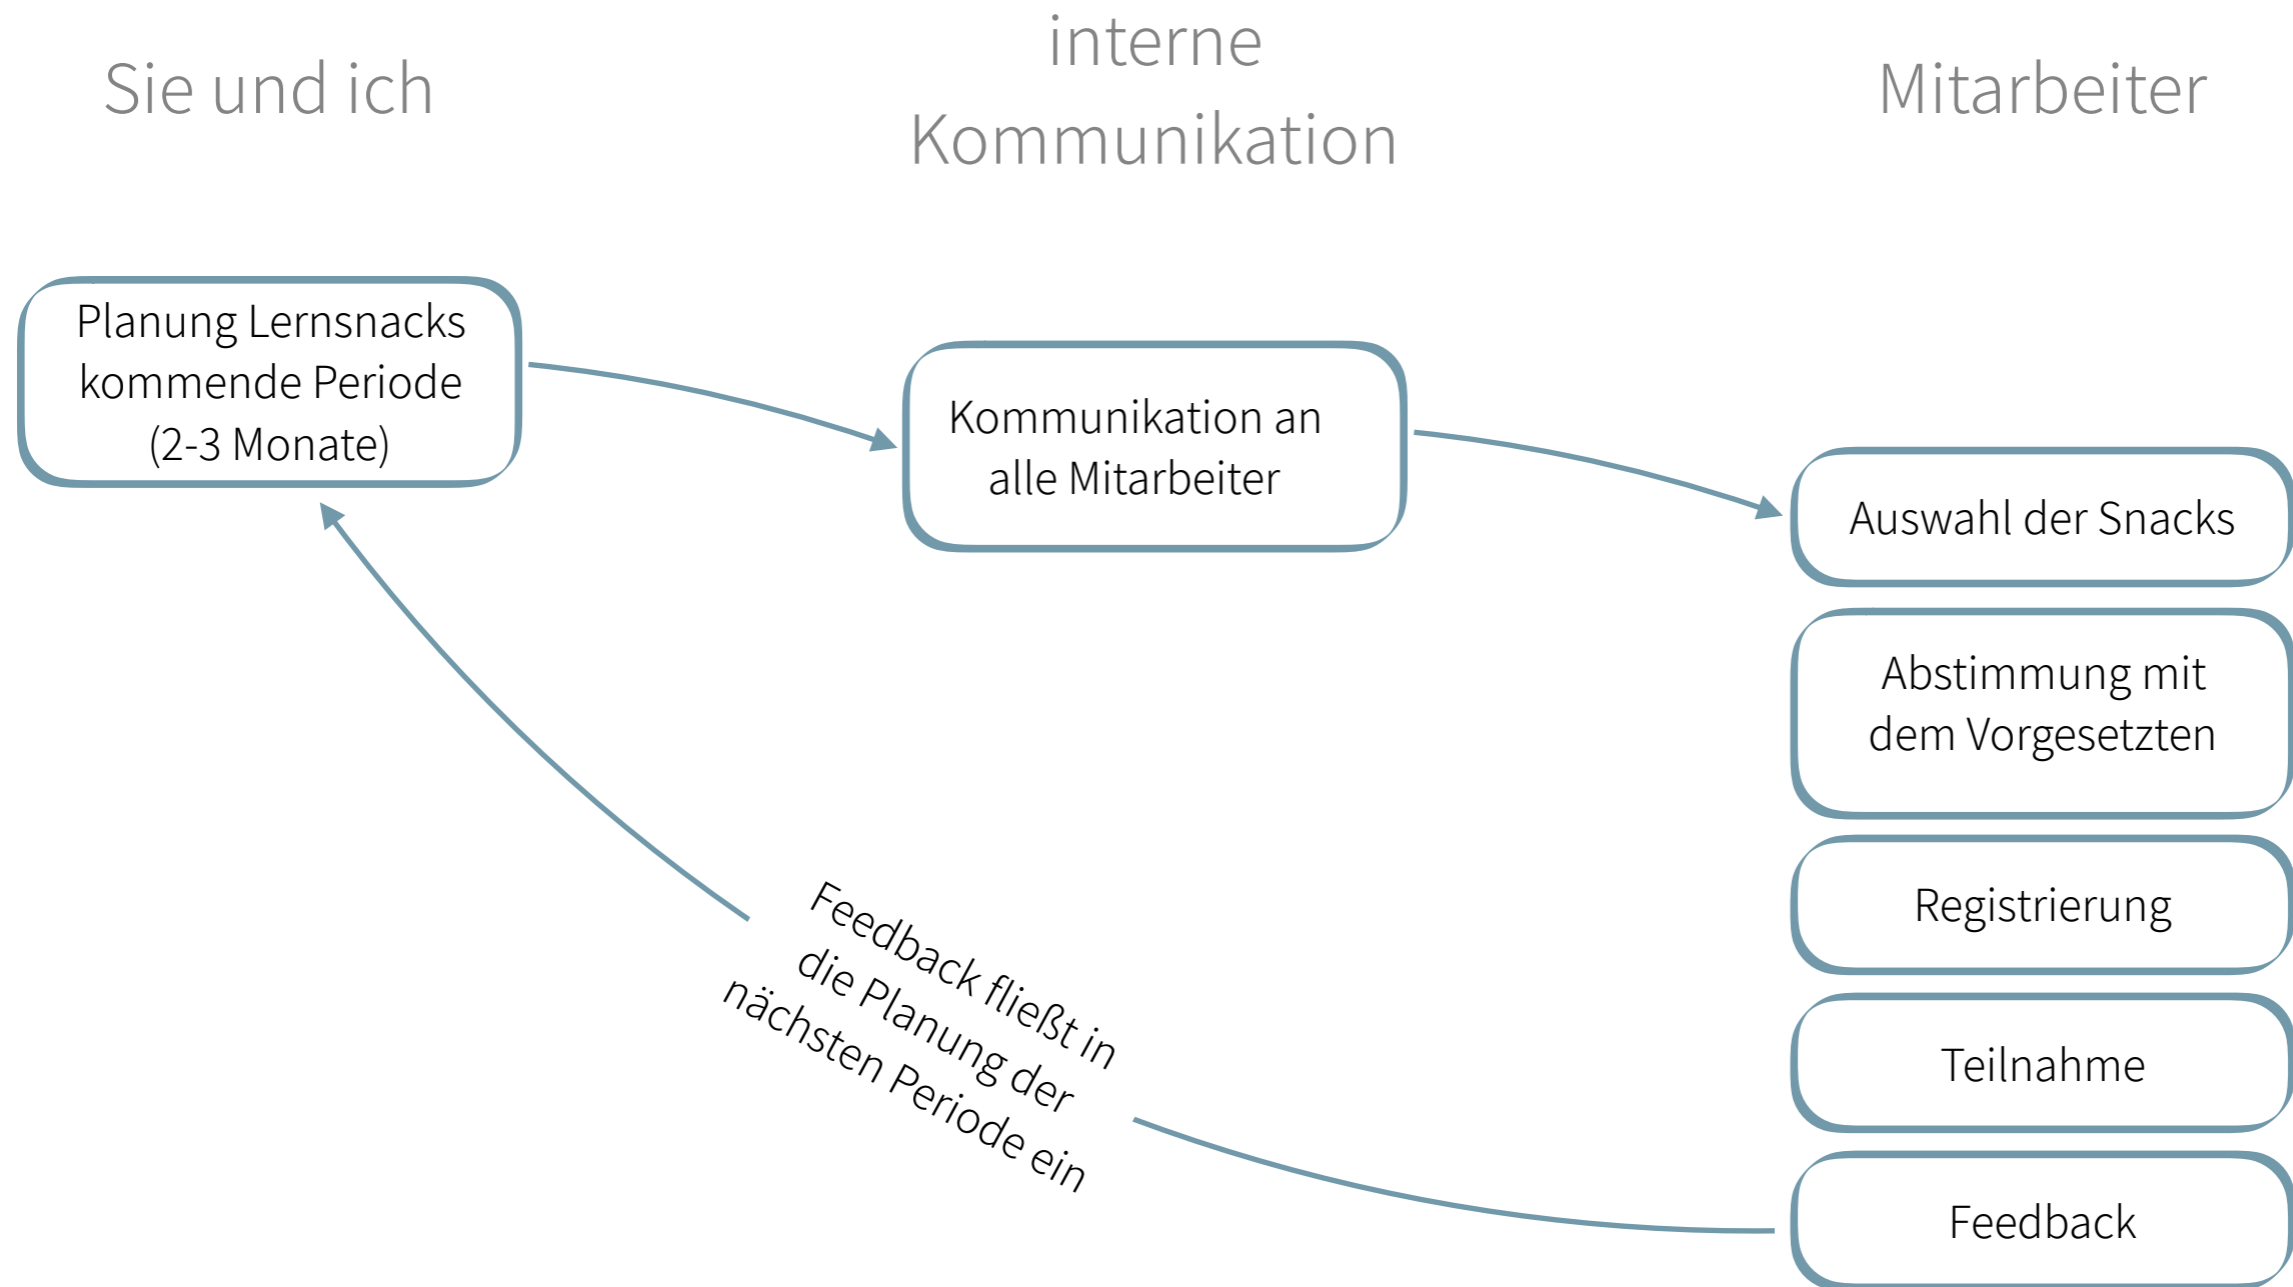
Sie und ich

interne Kommunikation

Mitarbeiter

Planung Lernsnacks kommende Periode (2-3 Monate)

Kommunikation an alle Mitarbeiter

Auswahl der Snacks

Abstimmung mit dem Vorgesetzten

Registrierung

Teilnahme

Feedback

Feedback fließt in die Planung der nächsten Periode ein